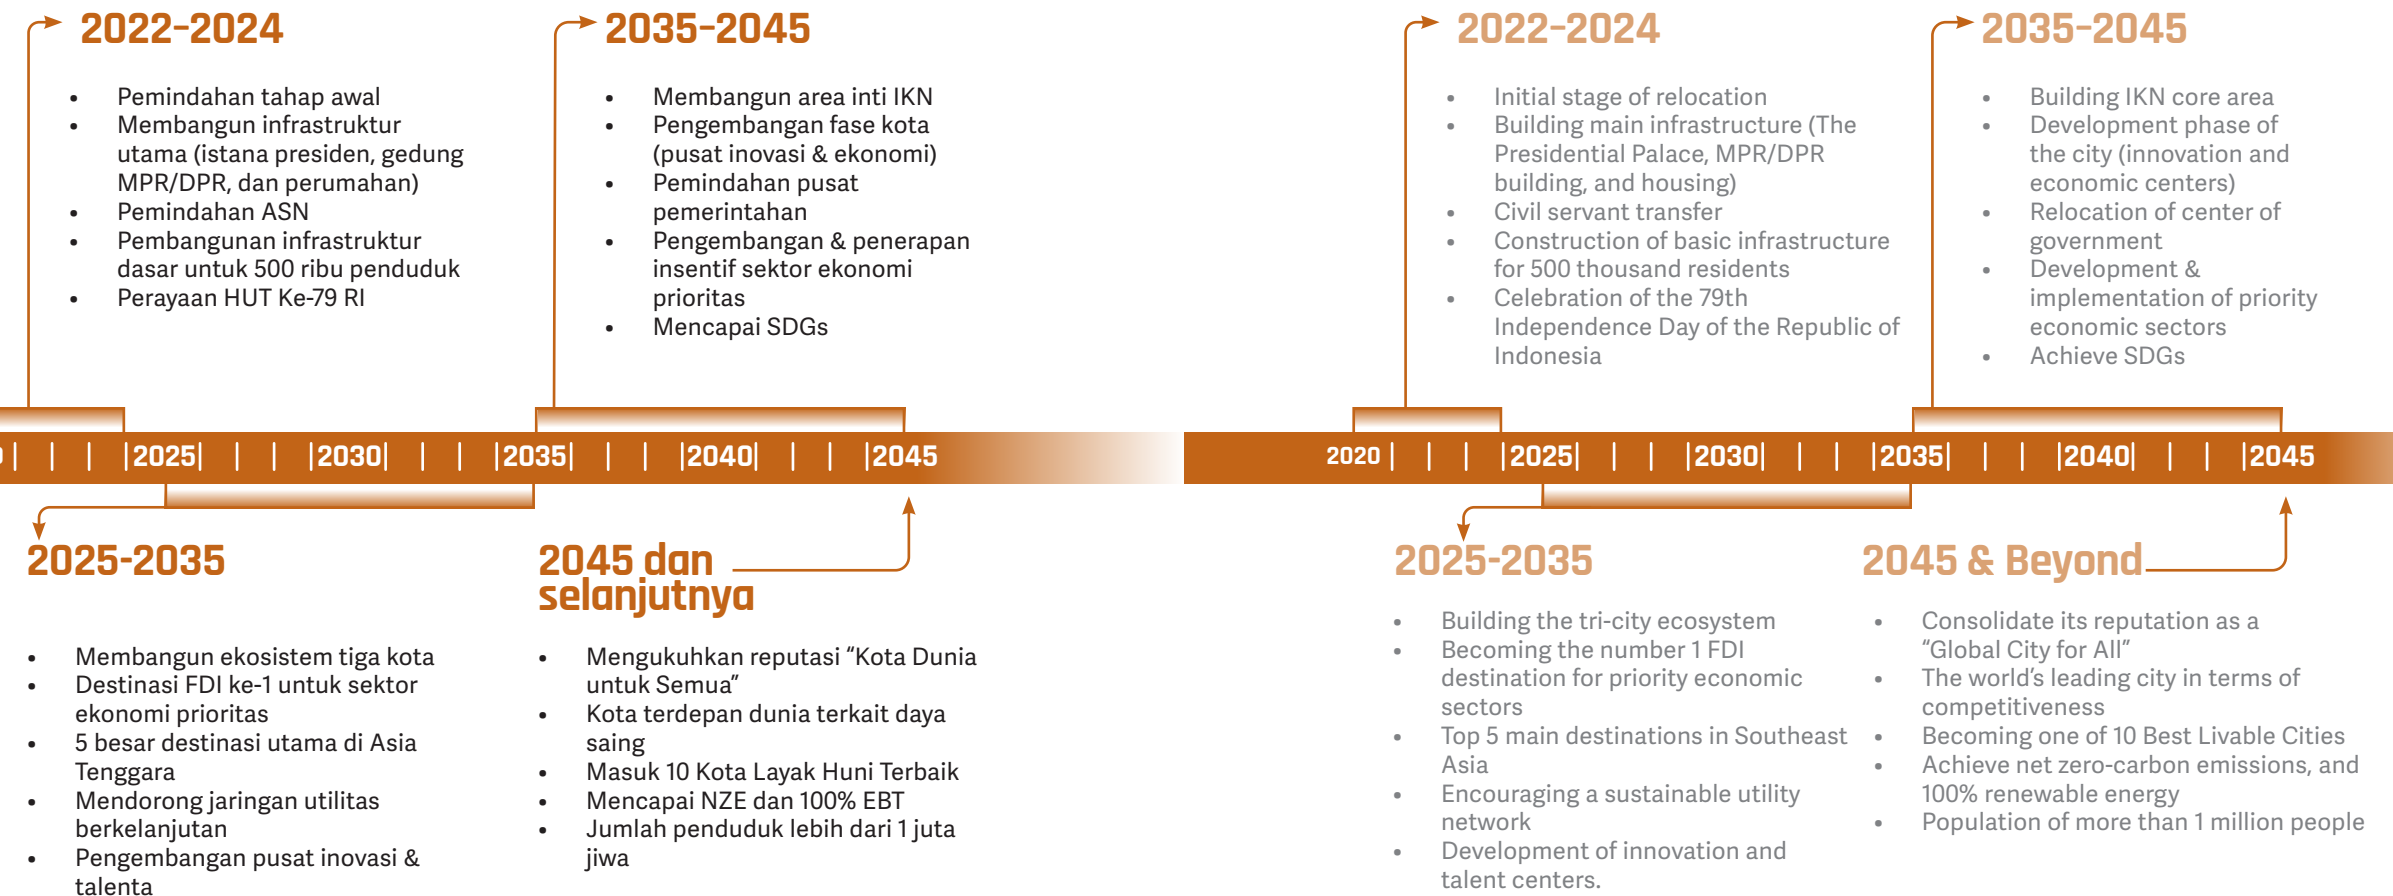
2022-2024

- Pemindahan tahap awal
- Membangun infrastruktur utama (istana presiden, gedung MPR/DPR, dan perumahan)
- Pemindahan ASN
- Pembangunan infrastruktur dasar untuk 500 ribu penduduk
- Perayaan HUT Ke-79 RI

2035-2045

- Membangun area inti IKN
- Pengembangan fase kota (pusat inovasi & ekonomi)
- Pemindahan pusat pemerintahan
- Pengembangan & penerapan insentif sektor ekonomi prioritas
- Mencapai SDGs

| | | |2025| | | |2030| | | |2035| | | |2040| | | |2045

2025-2035

- Membangun ekosistem tiga kota
- Destinasi FDI ke-1 untuk sektor ekonomi prioritas
- 5 besar destinasi utama di Asia Tenggara
- Mendorong jaringan utilitas berkelanjutan
- Pengembangan pusat inovasi & talenta

2045 dan selanjutnya

- Mengukuhkan reputasi “Kota Dunia untuk Semua”
- Kota terdepan dunia terkait daya saing
- Masuk 10 Kota Layak Huni Terbaik
- Mencapai NZE dan 100% EBT
- Jumlah penduduk lebih dari 1 juta jiwa

2022-2024

- Initial stage of relocation
- Building main infrastructure (The Presidential Palace, MPR/DPR building, and housing)
- Civil servant transfer
- Construction of basic infrastructure for 500 thousand residents
- Celebration of the 79th Independence Day of the Republic of Indonesia

2035-2045

- Building IKN core area
- Development phase of the city (innovation and economic centers)
- Relocation of center of government
- Development & implementation of priority economic sectors
- Achieve SDGs

2020 | | | |2025| | | |2030| | | |2035| | | |2040| | | |2045

2025-2035

- Building the tri-city ecosystem
- Becoming the number 1 FDI destination for priority economic sectors
- Top 5 main destinations in Southeast Asia
- Encouraging a sustainable utility network
- Development of innovation and talent centers.

2045 & Beyond

- Consolidate its reputation as a “Global City for All”
- The world’s leading city in terms of competitiveness
- Becoming one of 10 Best Livable Cities
- Achieve net zero-carbon emissions, and 100% renewable energy
- Population of more than 1 million people